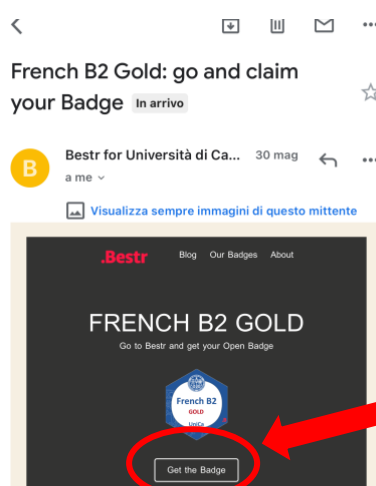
French B2 Gold: go and claim your Badge In arrivo

B

Bestr for Università di Ca... 30 mag

a me

Visualizza sempre immagini di questo mittente

.Bestr Blog Our Badges About

FRENCH B2 GOLD

Go to Bestr and get your Open Badge

French B2

GOLD

UniCa

Get the Badge